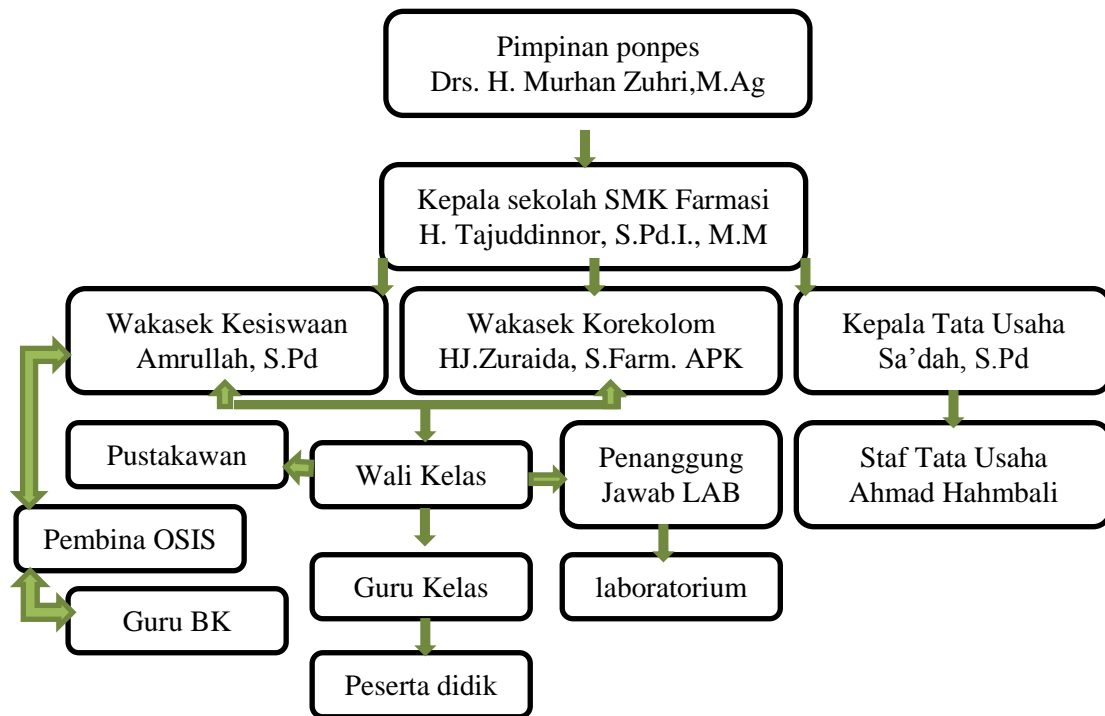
Pimpinan ponpes
Drs. H. Murhan Zuhri,M.Ag

Kepala sekolah SMK Farmasi
H. Tajuddinnor, S.Pd.I., M.M

Wakasek Kesiswaan
Amrullah, S.Pd

Wakasek Korekolom
HJ.Zuraida, S.Farm. APK

Kepala Tata Usaha
Sa'dah, S.Pd

Pustakawan

Wali Kelas

Penanggung
Jawab LAB

Staf Tata Usaha
Ahmad Hahmbali

Pembina OSIS

Guru Kelas

laboratorium

Guru BK

Peserta didik